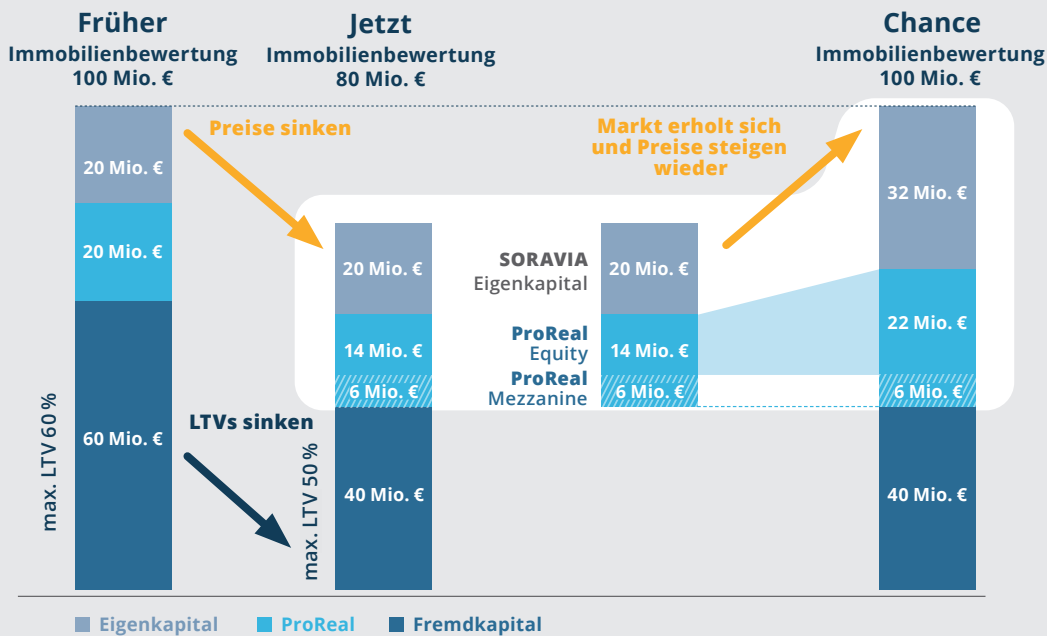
Früher
Immobilienbewertung
100 Mio. €

Jetzt
Immobilienbewertung
80 Mio. €

Chance
Immobilienbewertung
100 Mio. €

Preise sinken

Markt erholt sich und Preise steigen wieder

20 Mio. €
20 Mio. €
60 Mio. €
max. LTV 60 %

LTVs sinken

20 Mio. €
14 Mio. €
6 Mio. €
40 Mio. €
max. LTV 50 %

SORAVIA
Eigenkapital
ProReal
Equity
ProReal
Mezzanine

20 Mio. €
14 Mio. €
6 Mio. €

32 Mio. €
22 Mio. €
6 Mio. €
40 Mio. €

Eigenkapital ProReal Fremdkapital